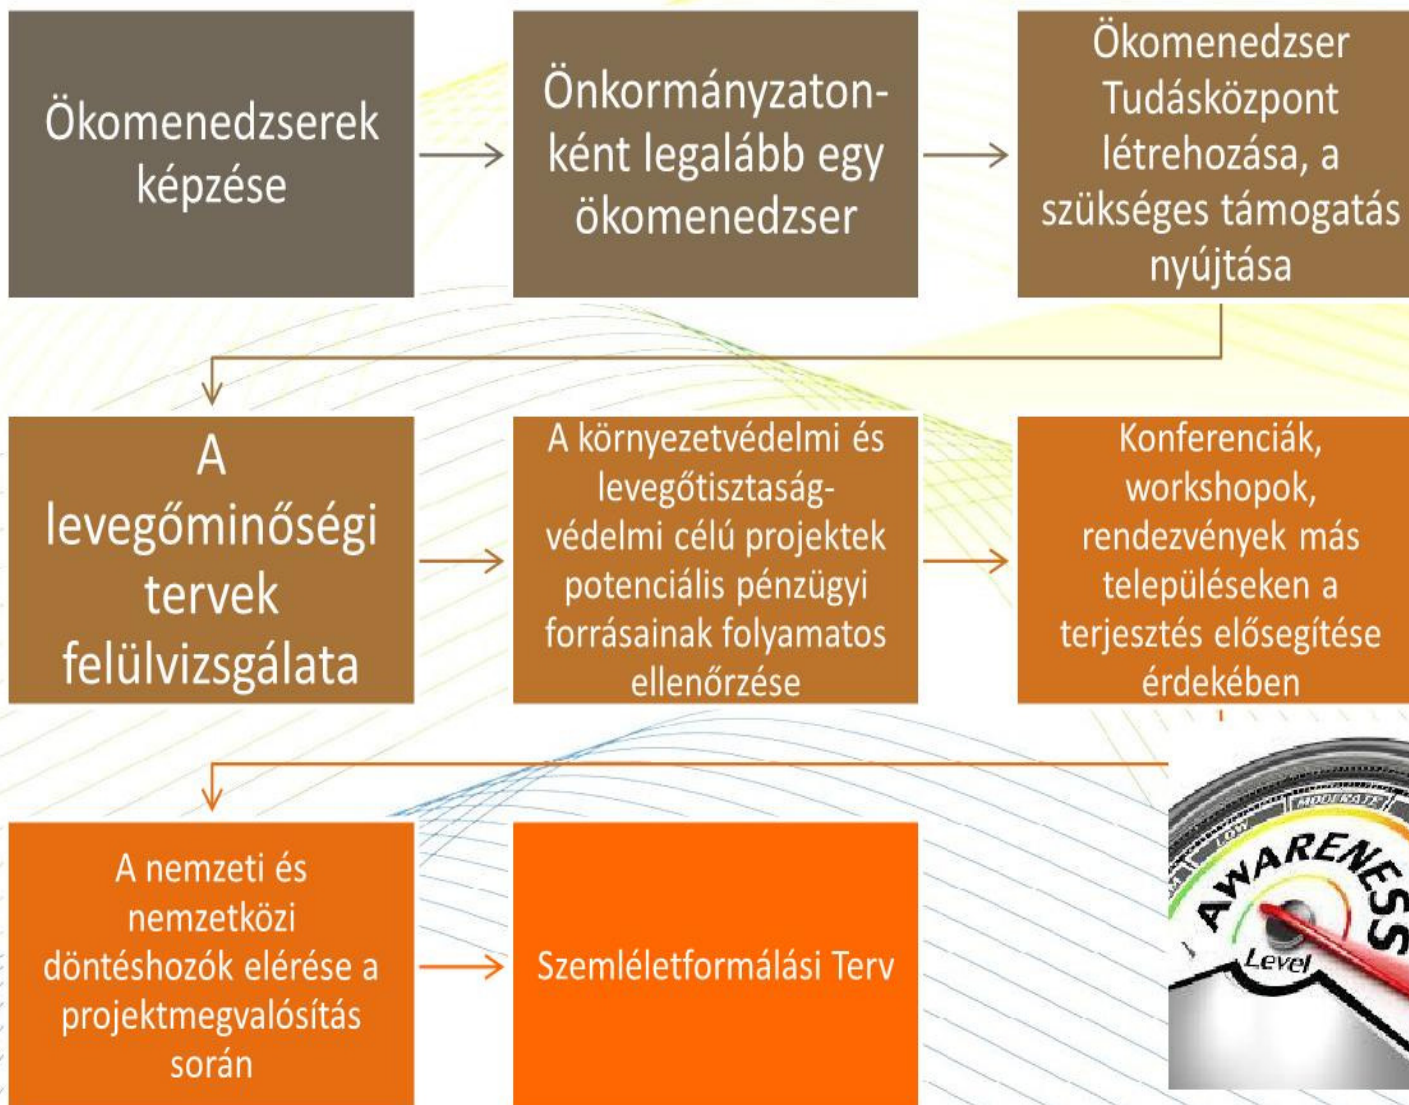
Ökomenedzserek képzése

Önkormányzatonként legalább egy ökomenedzser

Ökomenedzser Tudásközpont létrehozása, a szükséges támogatás nyújtása

A levegőminőségi tervek felülvizsgálata

A környezetvédelmi és levegőtisztaság-védelmi célú projektek potenciális pénzügyi forrásainak folyamatos ellenőrzése

Konferenciák, workshopok, rendezvények más településeken a terjesztés elősegítése érdekében

A nemzeti és nemzetközi döntéshozók elérése a projektmegvalósítás során

Szemléletformálási Terv

LOW
MODERATE
AWARENESS
Level